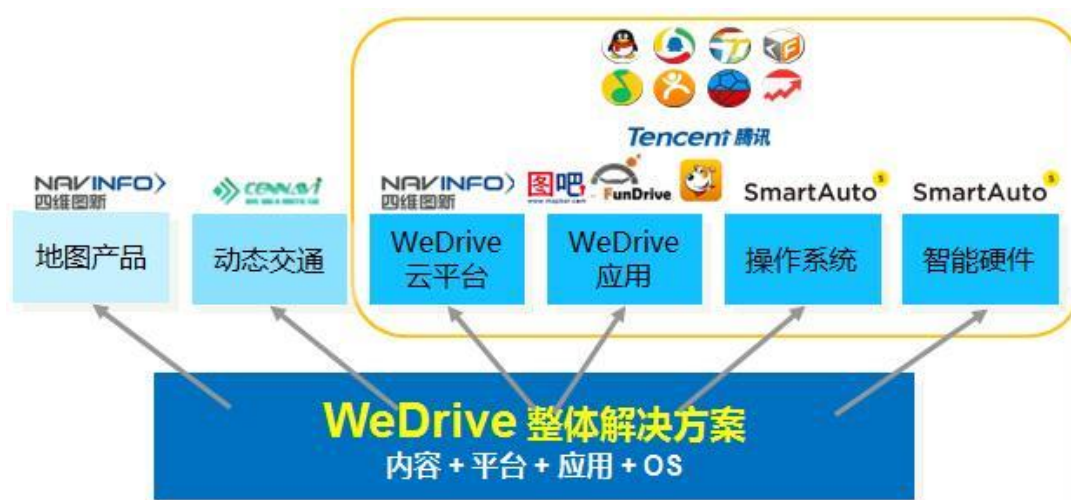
Tencent 腾讯

NAVINFO 四维图新
地图产品

CENNAVI
动态交通

NAVINFO 四维图新
WeDrive 云平台

图吧 FunDrive
WeDrive 应用

SmartAuto
操作系统

SmartAuto
智能硬件

WeDrive 整体解决方案
内容 + 平台 + 应用 + OS